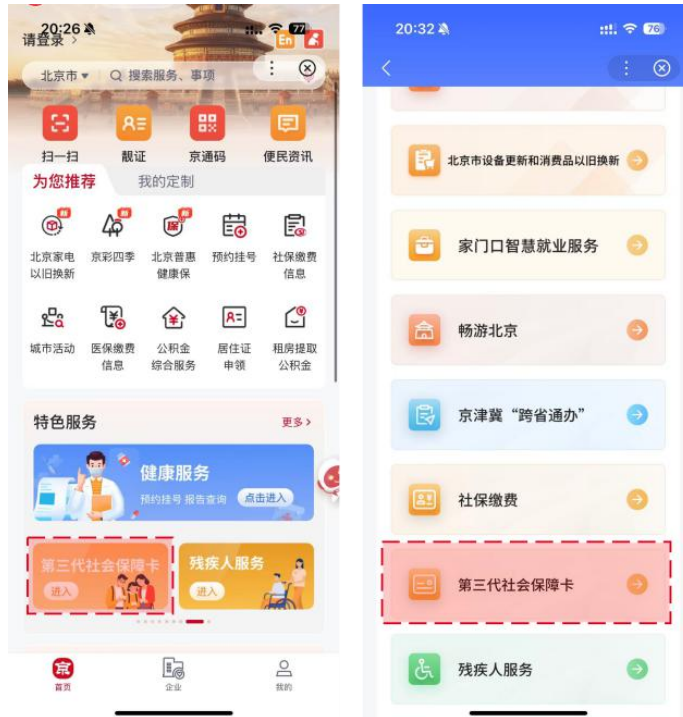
20:26
请登录 >
77
En
北京市
搜索服务、事项
扫一扫
靓证
京通码
便民资讯
为您推荐
我的定制
北京家电以旧换新
京彩四季
北京普惠健康保
预约挂号
社保缴费信息
城市活动
医保缴费信息
公积金综合服务
居住证申领
租房提取公积金
特色服务
更多 >
健康服务
预约挂号 报告查询
点击进入
第三代社会保障卡
进入
残疾人服务
进入
首页
企业
我的

20:32
76
北京市设备更新和消费品以旧换新
家门口智慧就业服务
畅游北京
京津冀“跨省通办”
社保缴费
第三代社会保障卡
残疾人服务